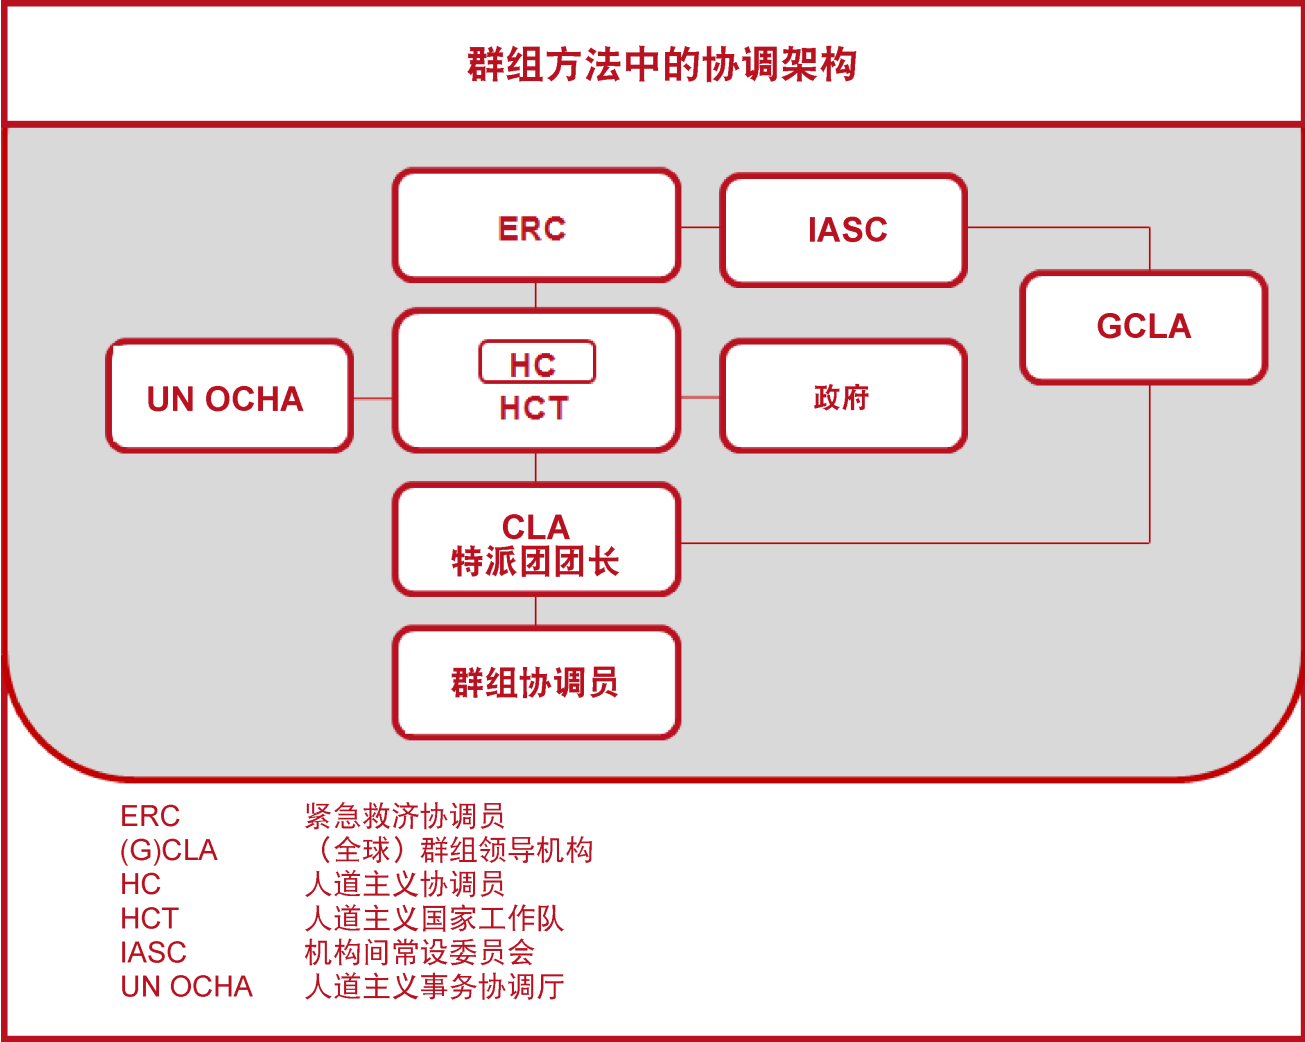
群组方法中的协调架构

ERC

IASC

GCLA

UN OCHA

HC
HCT

政府

CLA
特派团团长

群组协调员

| ERC | 紧急救济协调员 |
|---|---|
| (G)CLA | （全球）群组领导机构 |
| HC | 人道主义协调员 |
| HCT | 人道主义国家工作队 |
| IASC | 机构间常设委员会 |
| UN OCHA | 人道主义事务协调厅 |